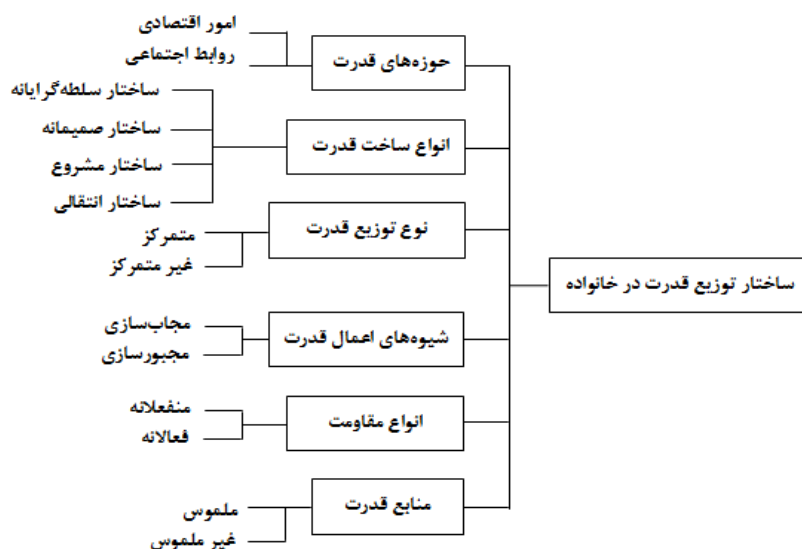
ساختار توزیع قدرت در خانواده

حوزه‌های قدرت
امور اقتصادی
روابط اجتماعی

انواع ساخت قدرت
ساختار سلطه‌گرایانه
ساختار صمیمانه
ساختار مشروع
ساختار انتقالی

نوع توزیع قدرت
متمرکز
غیر متمرکز

شیوه‌های اعمال قدرت
مجاب‌سازی
مجبورسازی

انواع مقاومت
منفعلانه
فعالانه

منابع قدرت
ملموس
غیر ملموس